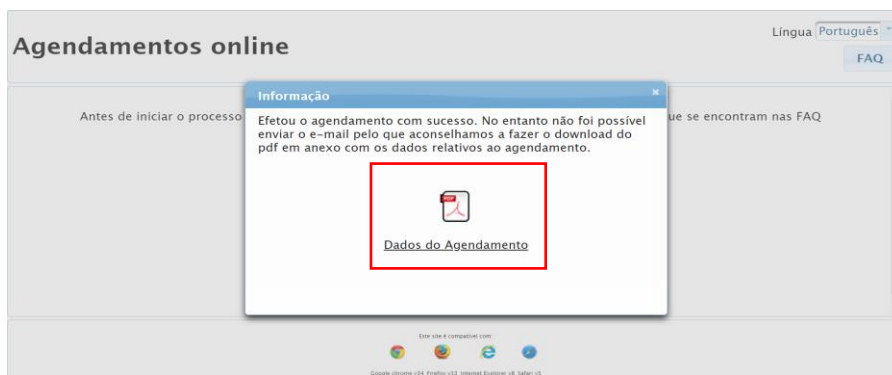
Agendamentos online

Língua Português

FAQ

Antes de iniciar o processo

ue se encontram nas FAQ

Informação

×

Efetou o agendamento com sucesso. No entanto não foi possível enviar o e-mail pelo que aconselhamos a fazer o download do pdf em anexo com os dados relativos ao agendamento.

PDF

Dados do Agendamento

Este site é compatível com:

Google chrome v34 Firefox v31 Internet Explorer v8 Safari v5